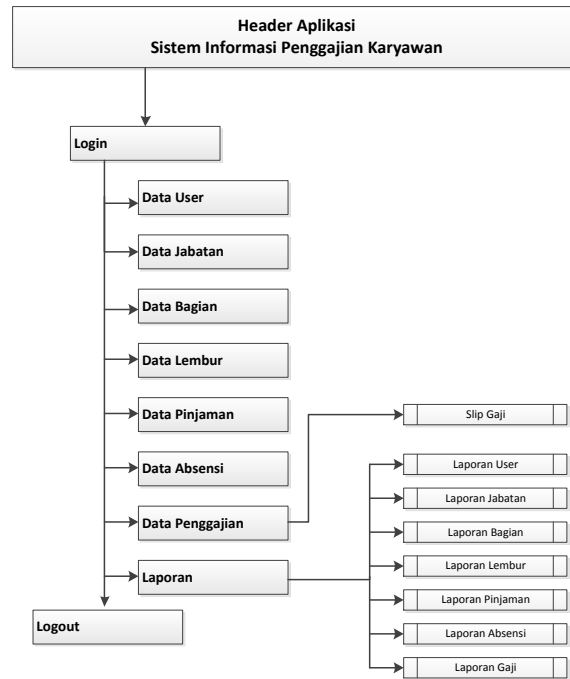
Header Aplikasi
Sistem Informasi Penggajian Karyawan

Login

Data User

Data Jabatan

Data Bagian

Data Lembur

Data Pinjaman

Data Absensi

Data Penggajian

Laporan

Logout

Slip Gaji

Laporan User

Laporan Jabatan

Laporan Bagian

Laporan Lembur

Laporan Pinjaman

Laporan Absensi

Laporan Gaji